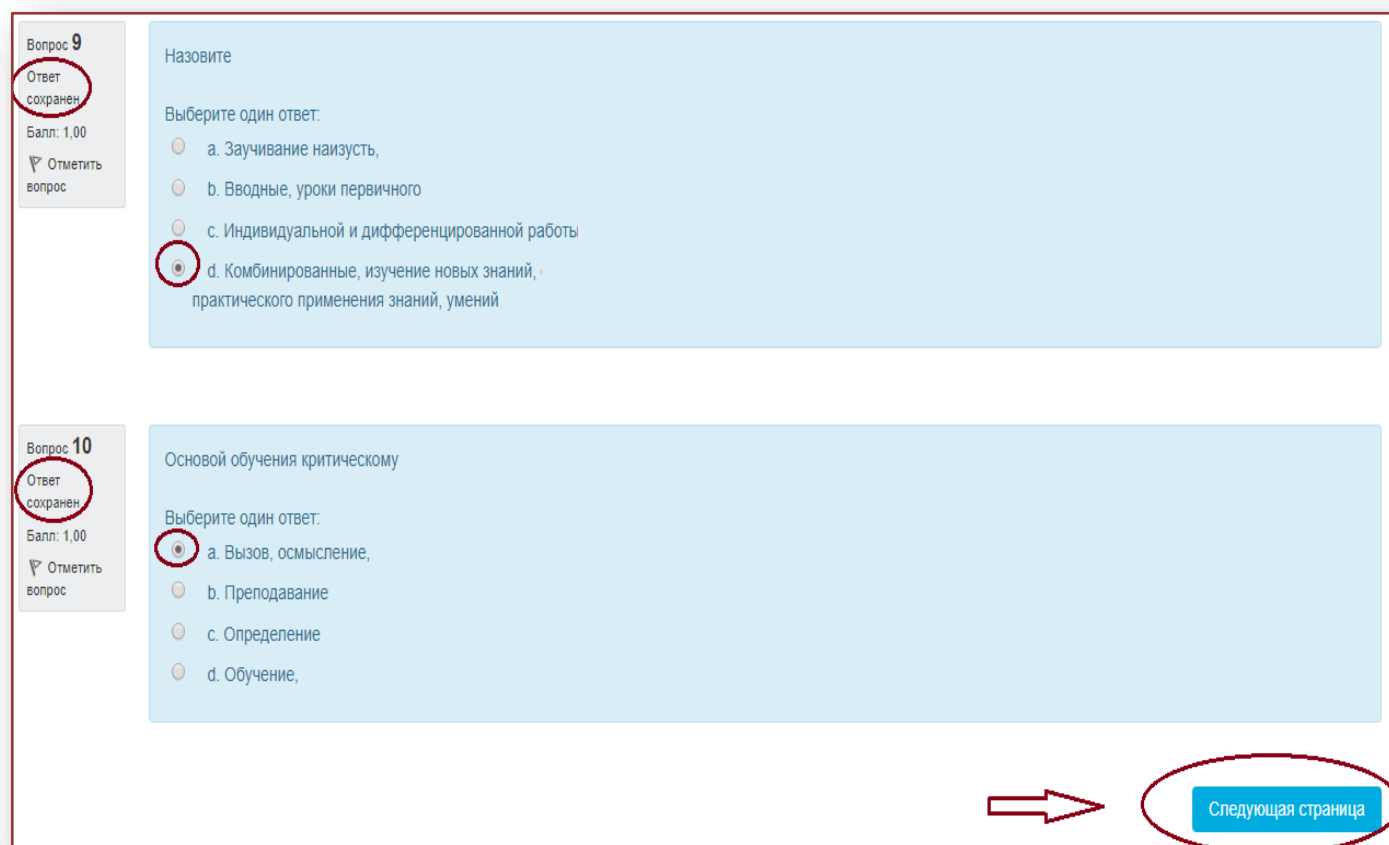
Вопрос 9
Ответ сохранен
Балл: 1,00
Отметить вопрос

Назовите

Выберите один ответ:
a. Заучивание наизусть,
b. Вводные, уроки первичного
c. Индивидуальной и дифференцированной работы
d. Комбинированные, изучение новых знаний, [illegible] практического применения знаний, умений

Вопрос 10
Ответ сохранен
Балл: 1,00
Отметить вопрос

Основой обучения критическому

Выберите один ответ:
a. Вызов, осмысление,
b. Преподавание
c. Определение
d. Обучение,

Следующая страница